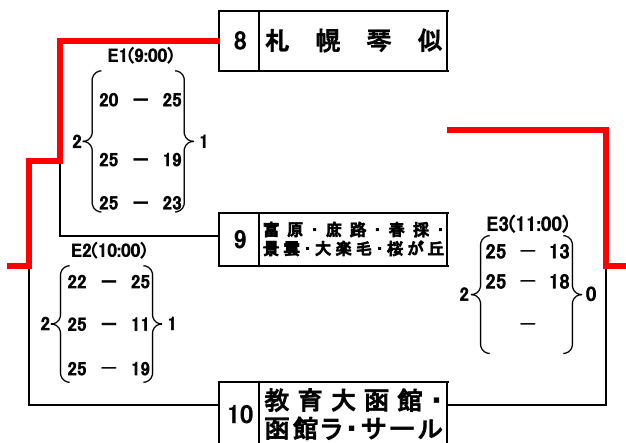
8 札幌琴似

E1(9:00)

2 20 — 25 / 25 — 19 / 25 — 23 1

9 富原・庶路・春採・景雲・大楽毛・桜が丘

E2(10:00)

2 22 — 25 / 25 — 11 / 25 — 19 1

E3(11:00)

2 25 — 13 / 25 — 18 / — 0

10 教育大函館・函館ラ・サール